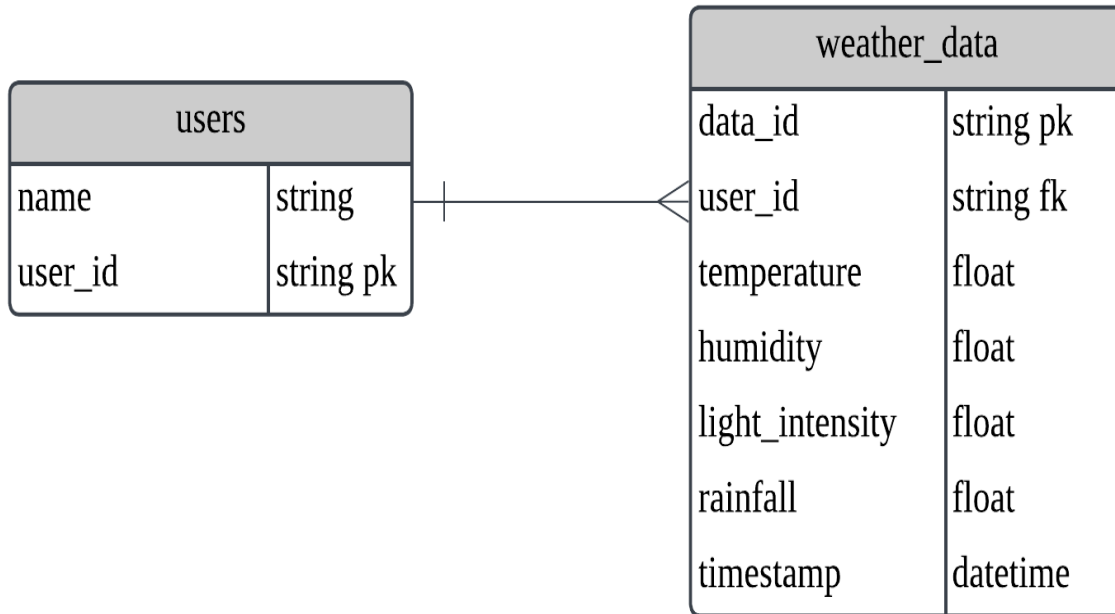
| users | |
|---|---|
| name | string |
| user_id | string pk |

| weather_data | |
|---|---|
| data_id | string pk |
| user_id | string fk |
| temperature | float |
| humidity | float |
| light_intensity | float |
| rainfall | float |
| timestamp | datetime |